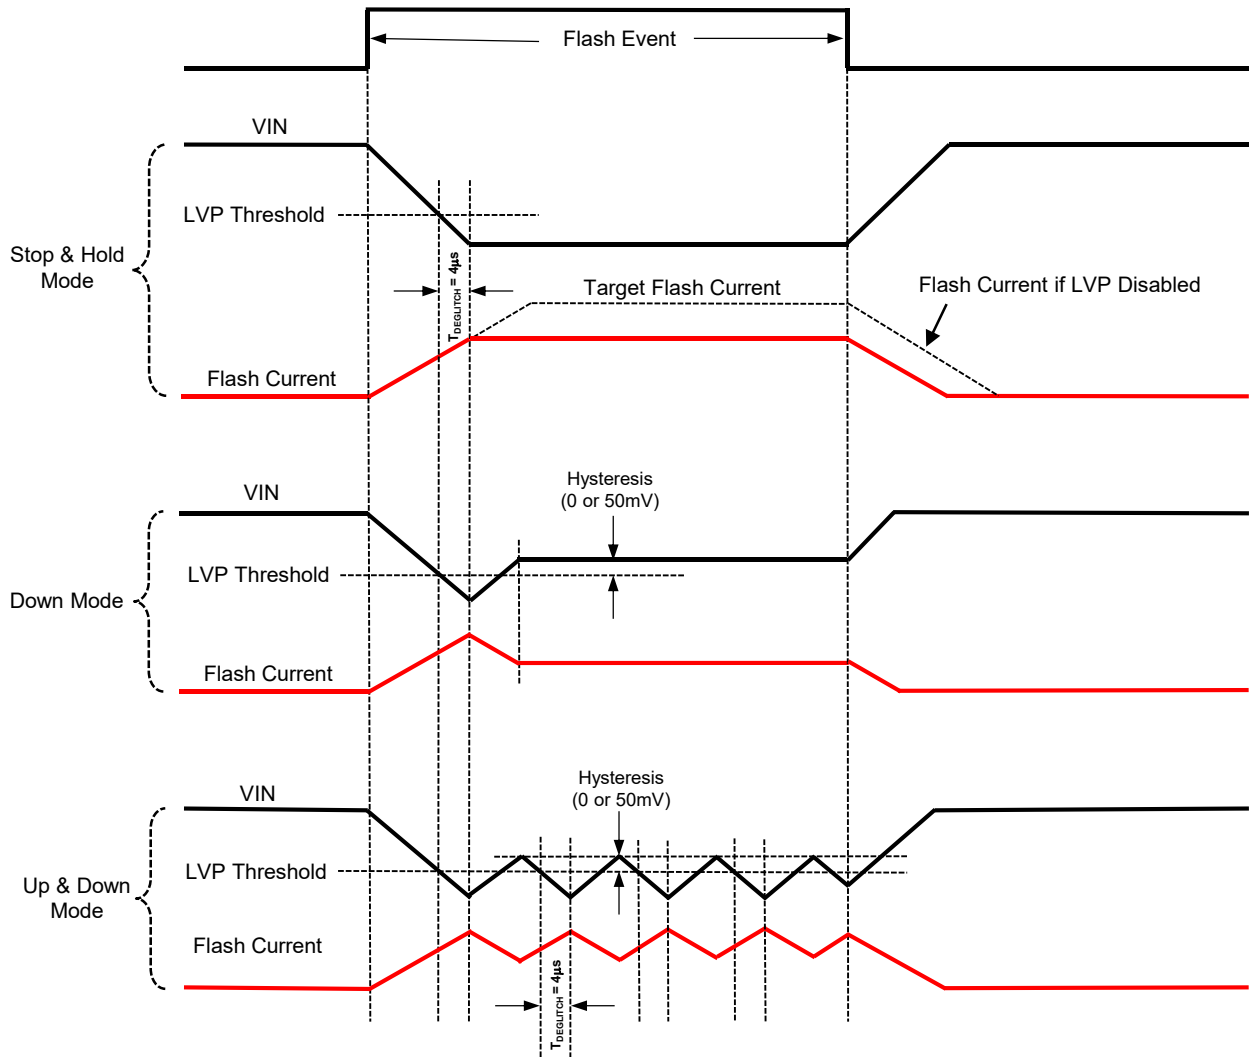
Flash Event

VIN

LVP Threshold

Stop & Hold Mode

$T_{DEGLITCH} = 4\mu s$

Target Flash Current

Flash Current if LVP Disabled

Flash Current

VIN

Hysteresis (0 or 50mV)

LVP Threshold

Down Mode

Flash Current

VIN

Hysteresis (0 or 50mV)

LVP Threshold

Up & Down Mode

Flash Current

$T_{DEGLITCH} = 4\mu s$